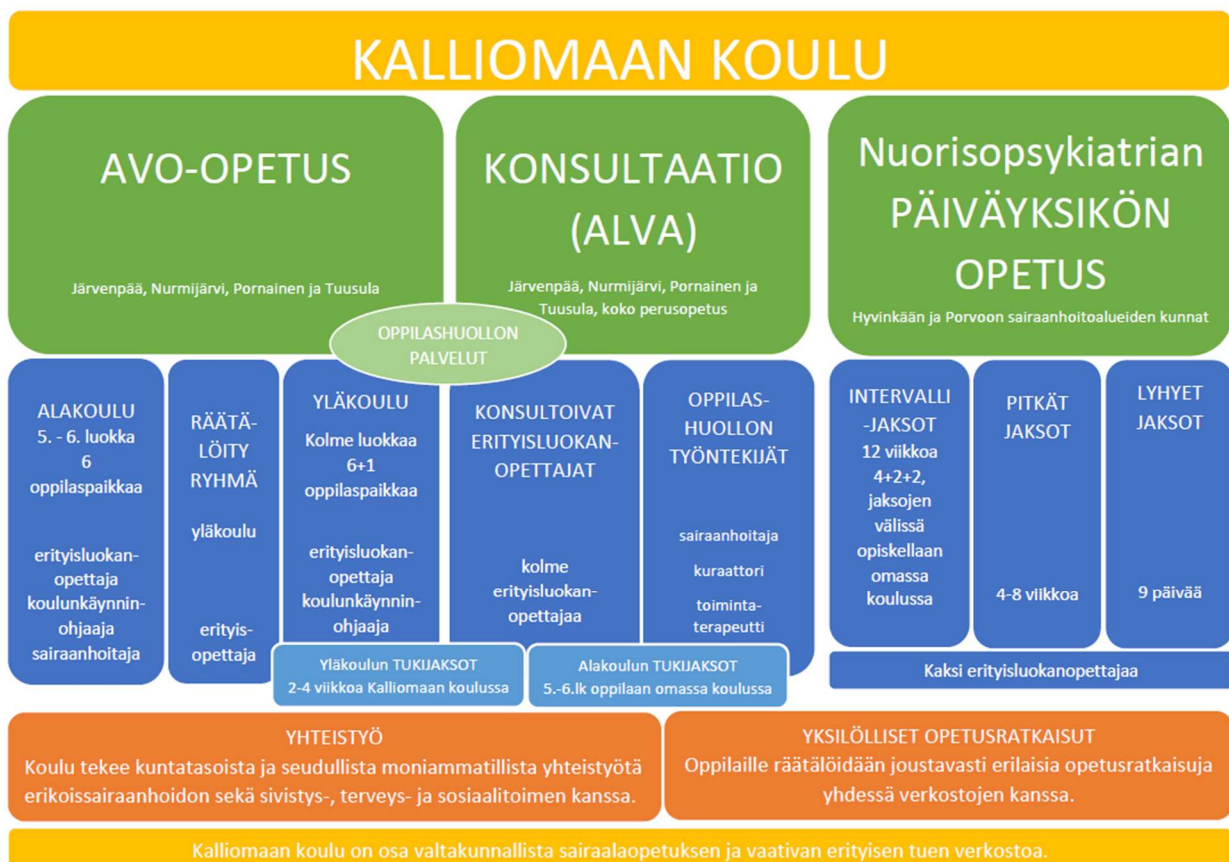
KALLIOMAAN KOULU

AVO-OPETUS

Järvenpää, Nurmijärvi, Pornainen ja Tuusula

KONSULTAATIO (ALVA)

Järvenpää, Nurmijärvi, Pornainen ja Tuusula, koko perusopetus

Nuorisopsykiatrian PÄIVÄYKSIKÖN OPETUS

Hyvinkään ja Porvoon sairaanhoitoalueiden kunnat

OPPILASHUOLLON PALVELUT

ALAKOULU
5. - 6. luokka
6 oppilaspaikkaa

erityisluokanopettaja
koulunkäynninohjaaja
sairaanhoitaja

RÄÄTÄLÖITY RYHMÄ

yläkoulu

erityisopettaja

YLÄKOULU
Kolme luokkaa
6+1 oppilaspaikkaa

erityisluokanopettaja
koulunkäynninohjaaja

KONSULTOIVAT ERITYISLUOKANOPETTAJAT

kolme erityisluokanopettajaa

OPPILASHUOLLON TYÖNTEKIJÄT

sairaanhoitaja
kuraattori
toimintaterapeutti

Yläkoulun TUKIJAKSOT
2-4 viikkoa Kalliomaan koulussa

Alakoulun TUKIJAKSOT
5.-6.lk oppilaan omassa koulussa

INTERVALLI-JAKSOT
12 viikkoa
4+2+2, jaksojen välissä opiskellaan omassa koulussa

PITKÄT JAKSOT

4-8 viikkoa

LYHYET JAKSOT

9 päivää

Kaksi erityisluokanopettajaa

YHTEISTYÖ
Koulu tekee kuntatasoista ja seudullista moniammatillista yhteistyötä erikoissairaanhoidon sekä sivistys-, terveys- ja sosiaalitoimen kanssa.

YKSILÖLLISET OPETUSRATKAISUT
Oppilaille räätälöidään joustavasti erilaisia opetusratkaisuja yhdessä verkostojen kanssa.

Kalliomaan koulu on osa valtakunnallista sairaalaopetuksen ja vaativan erityisen tuen verkostoa.